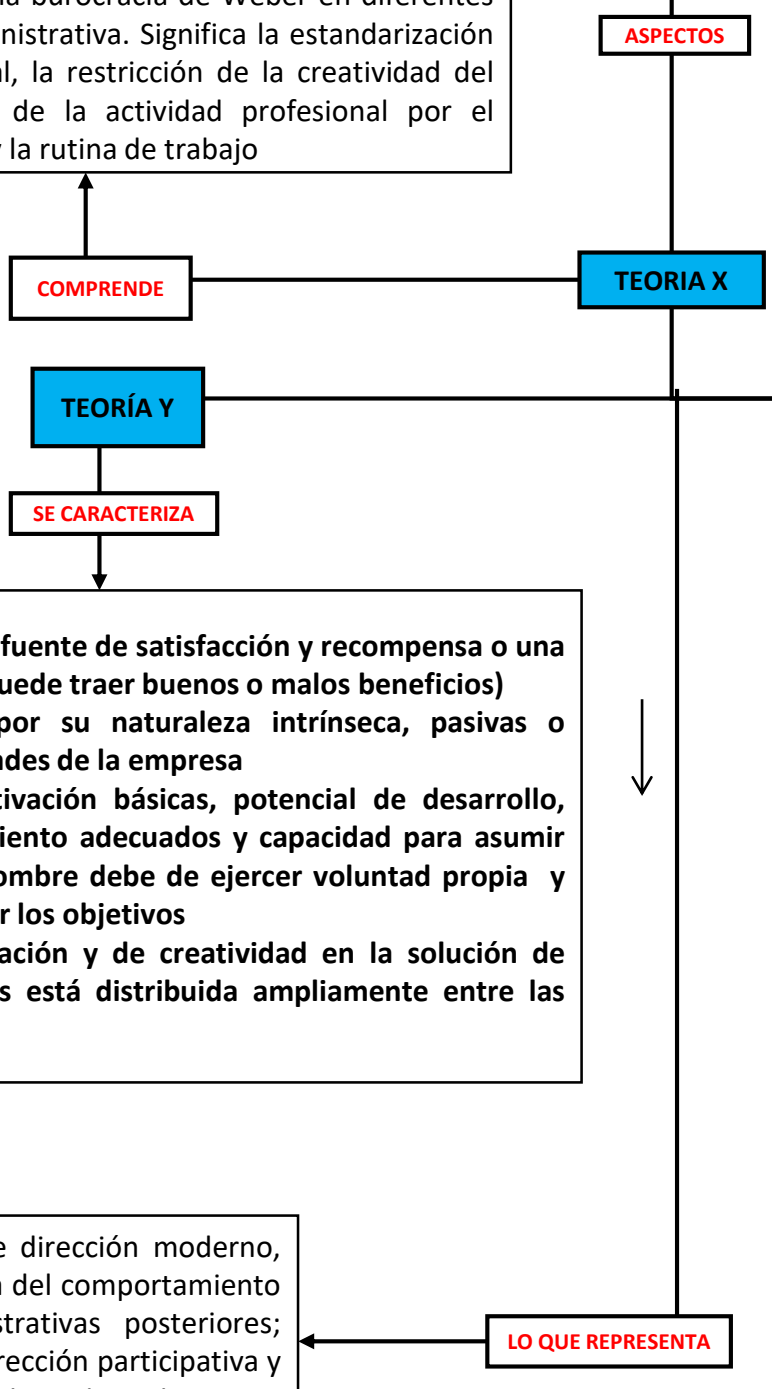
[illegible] la burocracia de Weber en diferentes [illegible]nistrativa. Significa la estandarización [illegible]l, la restricción de la creatividad del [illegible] de la actividad profesional por el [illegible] la rutina de trabajo

ASPECTOS

COMPRENDE

TEORIA X

TEORÍA Y

SE CARACTERIZA

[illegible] fuente de satisfacción y recompensa o una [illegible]uede traer buenos o malos beneficios)
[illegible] por su naturaleza intrínseca, pasivas o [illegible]ndes de la empresa
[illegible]tivación básicas, potencial de desarrollo, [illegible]iento adecuados y capacidad para asumir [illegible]ombre debe de ejercer voluntad propia y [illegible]r los objetivos
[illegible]ación y de creatividad en la solución de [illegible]s está distribuida ampliamente entre las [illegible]

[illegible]e dirección moderno, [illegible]n del comportamiento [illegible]strativas posteriores; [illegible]rección participativa y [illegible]

LO QUE REPRESENTA